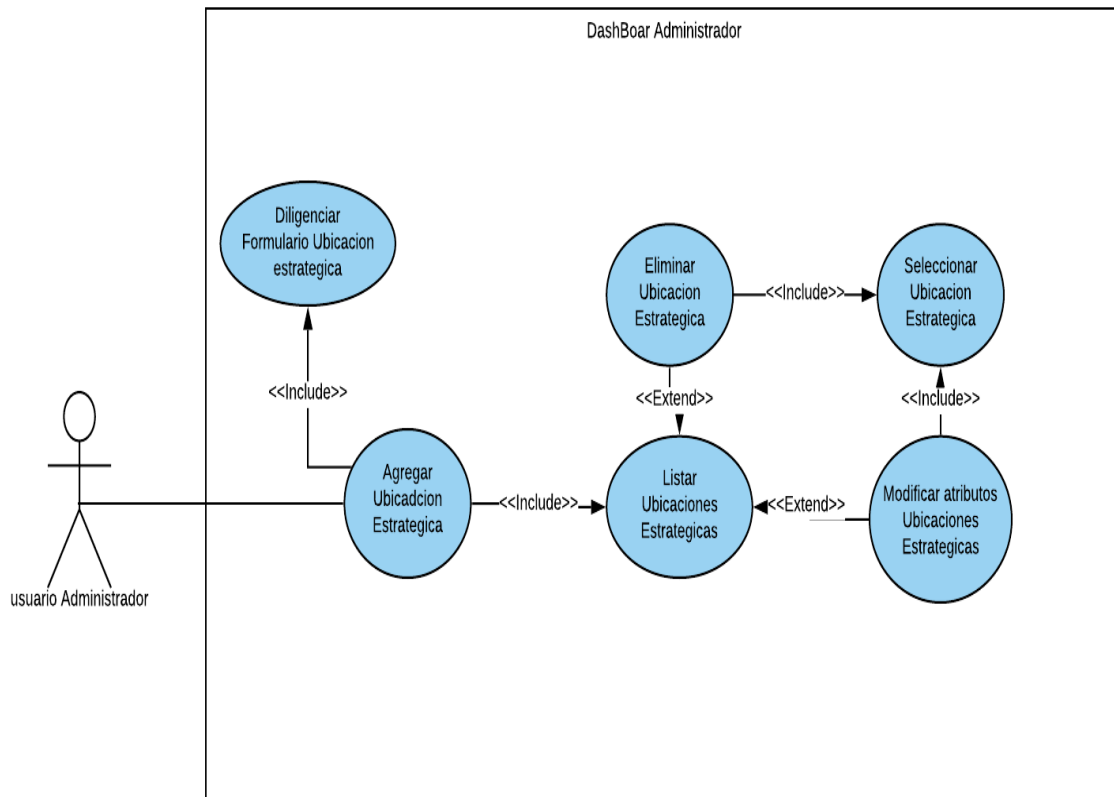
DashBoar Administrador

Diligenciar Formulario Ubicacion estrategica

<<Include>>

Eliminar Ubicacion Estrategica

<<Include>>

Seleccionar Ubicacion Estrategica

<<Extend>>

<<Include>>

usuario Administrador

Agregar Ubicadcion Estrategica

<<Include>>

Listar Ubicaciones Estrategicas

<<Extend>>

Modificar atributos Ubicaciones Estrategicas